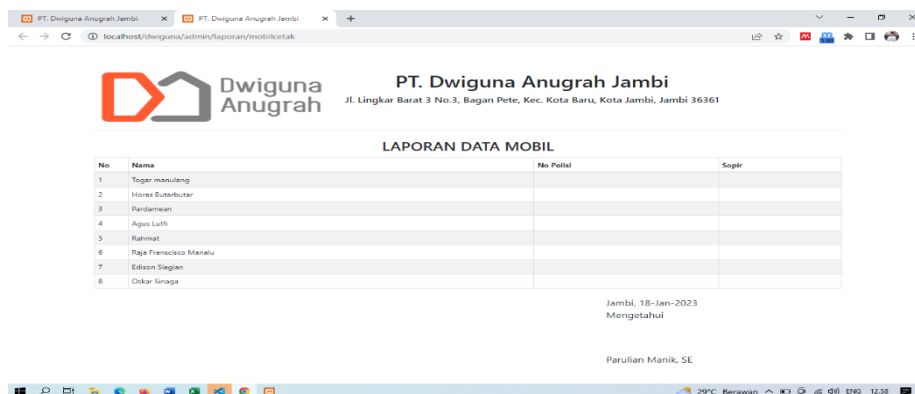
PT. Dwiguna Anugrah Jambi × PT. Dwiguna Anugrah Jambi × +

localhost/dwiguna/admin/laporan/mobilcetak

Dwiguna Anugrah

PT. Dwiguna Anugrah Jambi

Jl. Lingkar Barat 3 No.3, Bagan Pete, Kec. Kota Baru, Kota Jambi, Jambi 36361

LAPORAN DATA MOBIL

| No | Nama | No Polisi | Sopir |
|---|---|---|---|
| 1 | Togar manulang | | |
| 2 | Horas Butarbutar | | |
| 3 | Pardamean | | |
| 4 | Agus Lutfi | | |
| 5 | Rahmat | | |
| 6 | Raja Franscisco Manalu | | |
| 7 | Edison Siagian | | |
| 8 | Oskar Sinaga | | |

Jambi, 18-Jan-2023
Mengetahui

Parulian Manik, SE

29°C Berawan ENG 12.38